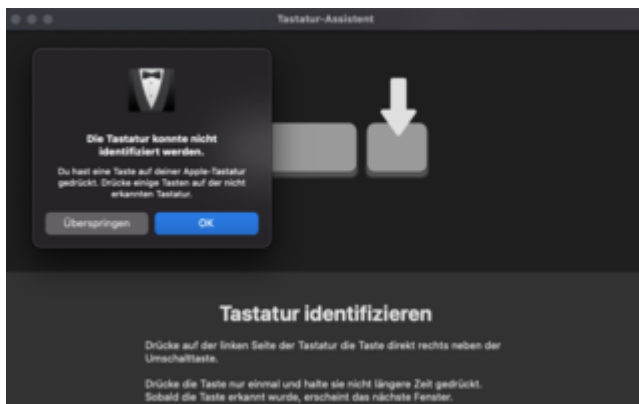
Tastatur-Assistent

Die Tastatur konnte nicht identifiziert werden.

Du hast eine Taste auf deiner Apple-Tastatur gedrückt. Drücke einige Tasten auf der nicht erkannten Tastatur.

Überspringen

OK

Tastatur identifizieren

Drücke auf der linken Seite der Tastatur die Taste direkt rechts neben der Umschalttaste.

Drücke die Taste nur einmal und halte sie nicht längere Zeit gedrückt. Sobald die Taste erkannt wurde, erscheint das nächste Fenster.